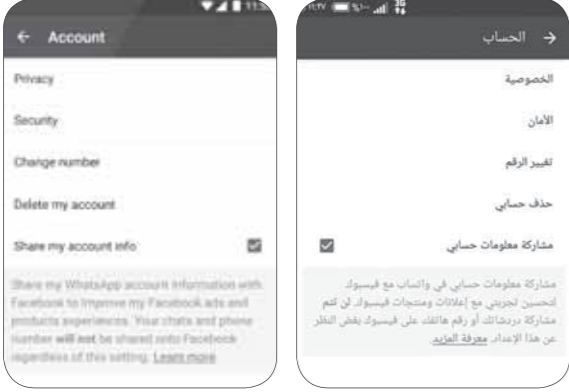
11:3

← Account

Privacy

Security

Change number

Delete my account

Share my account info

Share my WhatsApp account information with Facebook to improve my Facebook ads and products experiences. Your chats and phone number **will not** be shared onto Facebook regardless of this setting. Learn more

١١:٢٧ %١٠٠

→ الحساب

الخصوصية

الأمان

تغيير الرقم

حذف حسابي

مشاركة معلومات حسابي

مشاركة معلومات حسابي في واتساب مع فيسبوك لتحسين تجربتي مع إعلانات ومنتجات فيسبوك. لن تتم مشاركة دردشاتك أو رقم هاتفك على فيسبوك بغض النظر عن هذا الإعداد. معرفة المزيد